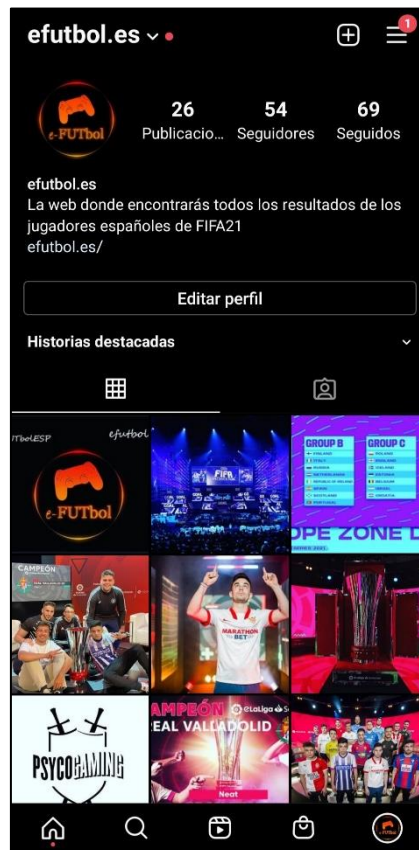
efutbol.es

1

e-FUTbol

26
Publicacio...

54
Seguidores

69
Seguidos

efutbol.es
La web donde encontrarás todos los resultados de los jugadores españoles de FIFA21
efutbol.es/

Editar perfil

Historias destacadas

TbolESP
efutbol
e-FUTbol

FIFA

GROUP B
GROUP C
OPE ZONE

CAMPEÓN

MARATHON BET

PSYCOGAMING

CAMPEÓN
eLaLiga
EAL VALLADOLID
Neat